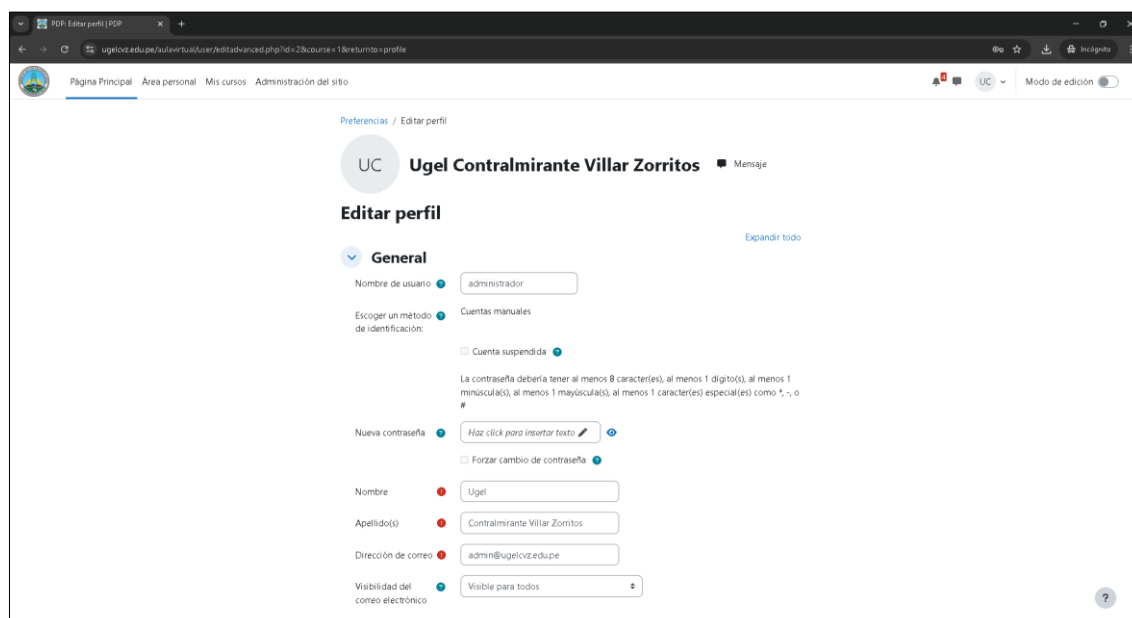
PDP: Editar perfil | PDP

ugelcvz.edu.pe/aulavirtual/user/editadvanced.php?id=2&course=1&returnto=profile

Incógnito

Página Principal Área personal Mis cursos Administración del sitio

UC

Modo de edición

Preferencias / Editar perfil

UC Ugel Contralmirante Villar Zorritos Mensaje

Editar perfil

Expandir todo

General

Nombre de usuario administrador

Escoger un método de identificación: Cuentas manuales

Cuenta suspendida

La contraseña debería tener al menos 8 caracter(es), al menos 1 dígito(s), al menos 1 minúscula(s), al menos 1 mayúscula(s), al menos 1 caracter(es) especial(es) como *, -, o #

Nueva contraseña Haz click para insertar texto

Forzar cambio de contraseña

Nombre Ugel

Apellido(s) Contralmirante Villar Zorritos

Dirección de correo admin@ugelcvz.edu.pe

Visibilidad del correo electrónico Visible para todos

?